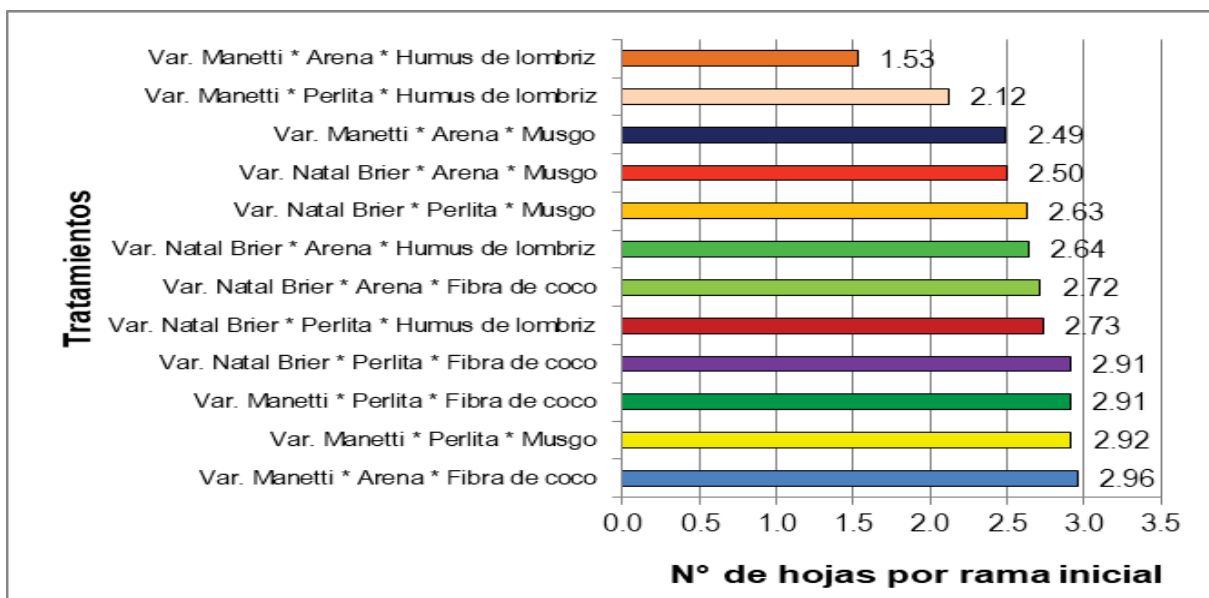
Tratamientos

Var. Manetti * Arena * Humus de lombriz 1.53
Var. Manetti * Perlita * Humus de lombriz 2.12
Var. Manetti * Arena * Musgo 2.49
Var. Natal Brier * Arena * Musgo 2.50
Var. Natal Brier * Perlita * Musgo 2.63
Var. Natal Brier * Arena * Humus de lombriz 2.64
Var. Natal Brier * Arena * Fibra de coco 2.72
Var. Natal Brier * Perlita * Humus de lombriz 2.73
Var. Natal Brier * Perlita * Fibra de coco 2.91
Var. Manetti * Perlita * Fibra de coco 2.91
Var. Manetti * Perlita * Musgo 2.92
Var. Manetti * Arena * Fibra de coco 2.96

0.0 0.5 1.0 1.5 2.0 2.5 3.0 3.5

N° de hojas por rama inicial